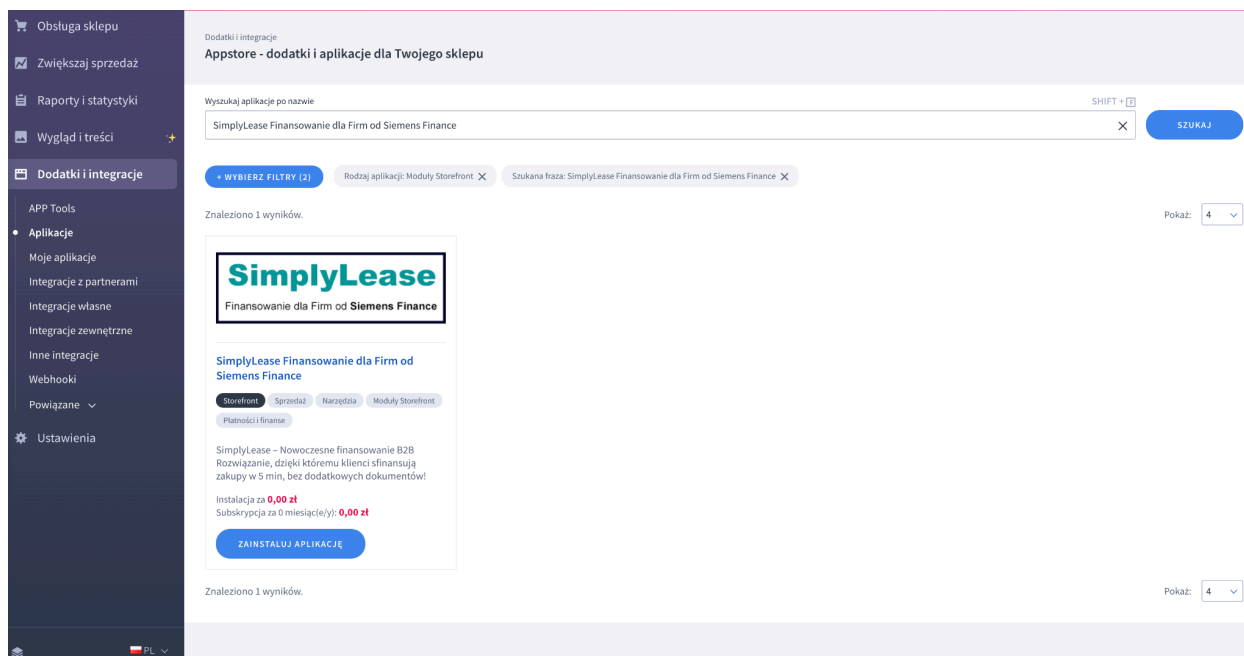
Obsługa sklepu
Zwiększaj sprzedaż
Raporty i statystyki
Wygląd i treści
Dodatki i integracje
APP Tools
Aplikacje
Moje aplikacje
Integracje z partnerami
Integracje własne
Integracje zewnętrzne
Inne integracje
Webhooki
Powiązane
Ustawienia
PL

Dodatki i integracje
Appstore - dodatki i aplikacje dla Twojego sklepu

Wyszukaj aplikacje po nazwie
SHIFT + F
SimplyLease Finansowanie dla Firm od Siemens Finance
SZUKAJ

+ WYBIERZ FILTRY (2)
Rodzaj aplikacji: Moduły Storefront
Szukana fraza: SimplyLease Finansowanie dla Firm od Siemens Finance

Znaleziono 1 wyników.
Pokaż: 4

SimplyLease
Finansowanie dla Firm od Siemens Finance

SimplyLease Finansowanie dla Firm od Siemens Finance
Storefront
Sprzedaż
Narzędzia
Moduły Storefront
Płatności i finanse

SimplyLease – Nowoczesne finansowanie B2B Rozwiązanie, dzięki któremu klienci sfinansują zakupy w 5 min, bez dodatkowych dokumentów!

Instalacja za 0,00 zł
Subskrypcja za 0 miesiąc(e/y): 0,00 zł
ZAINSTALUJ APLIKACJĘ

Znaleziono 1 wyników.
Pokaż: 4